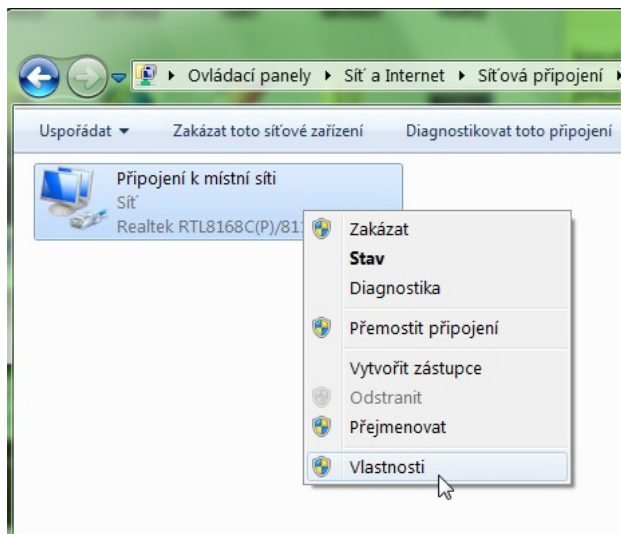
▸ Ovládací panely ▸ Síť a Internet ▸ Síťová připojení ▸

Uspořádat ▾ Zakázat toto síťové zařízení Diagnostikovat toto připojení

Připojení k místní síti
Síť
Realtek RTL8168C(P)/81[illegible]

Zakázat
Stav
Diagnostika
Přemostit připojení
Vytvořit zástupce
Odstranit
Přejmenovat
Vlastnosti